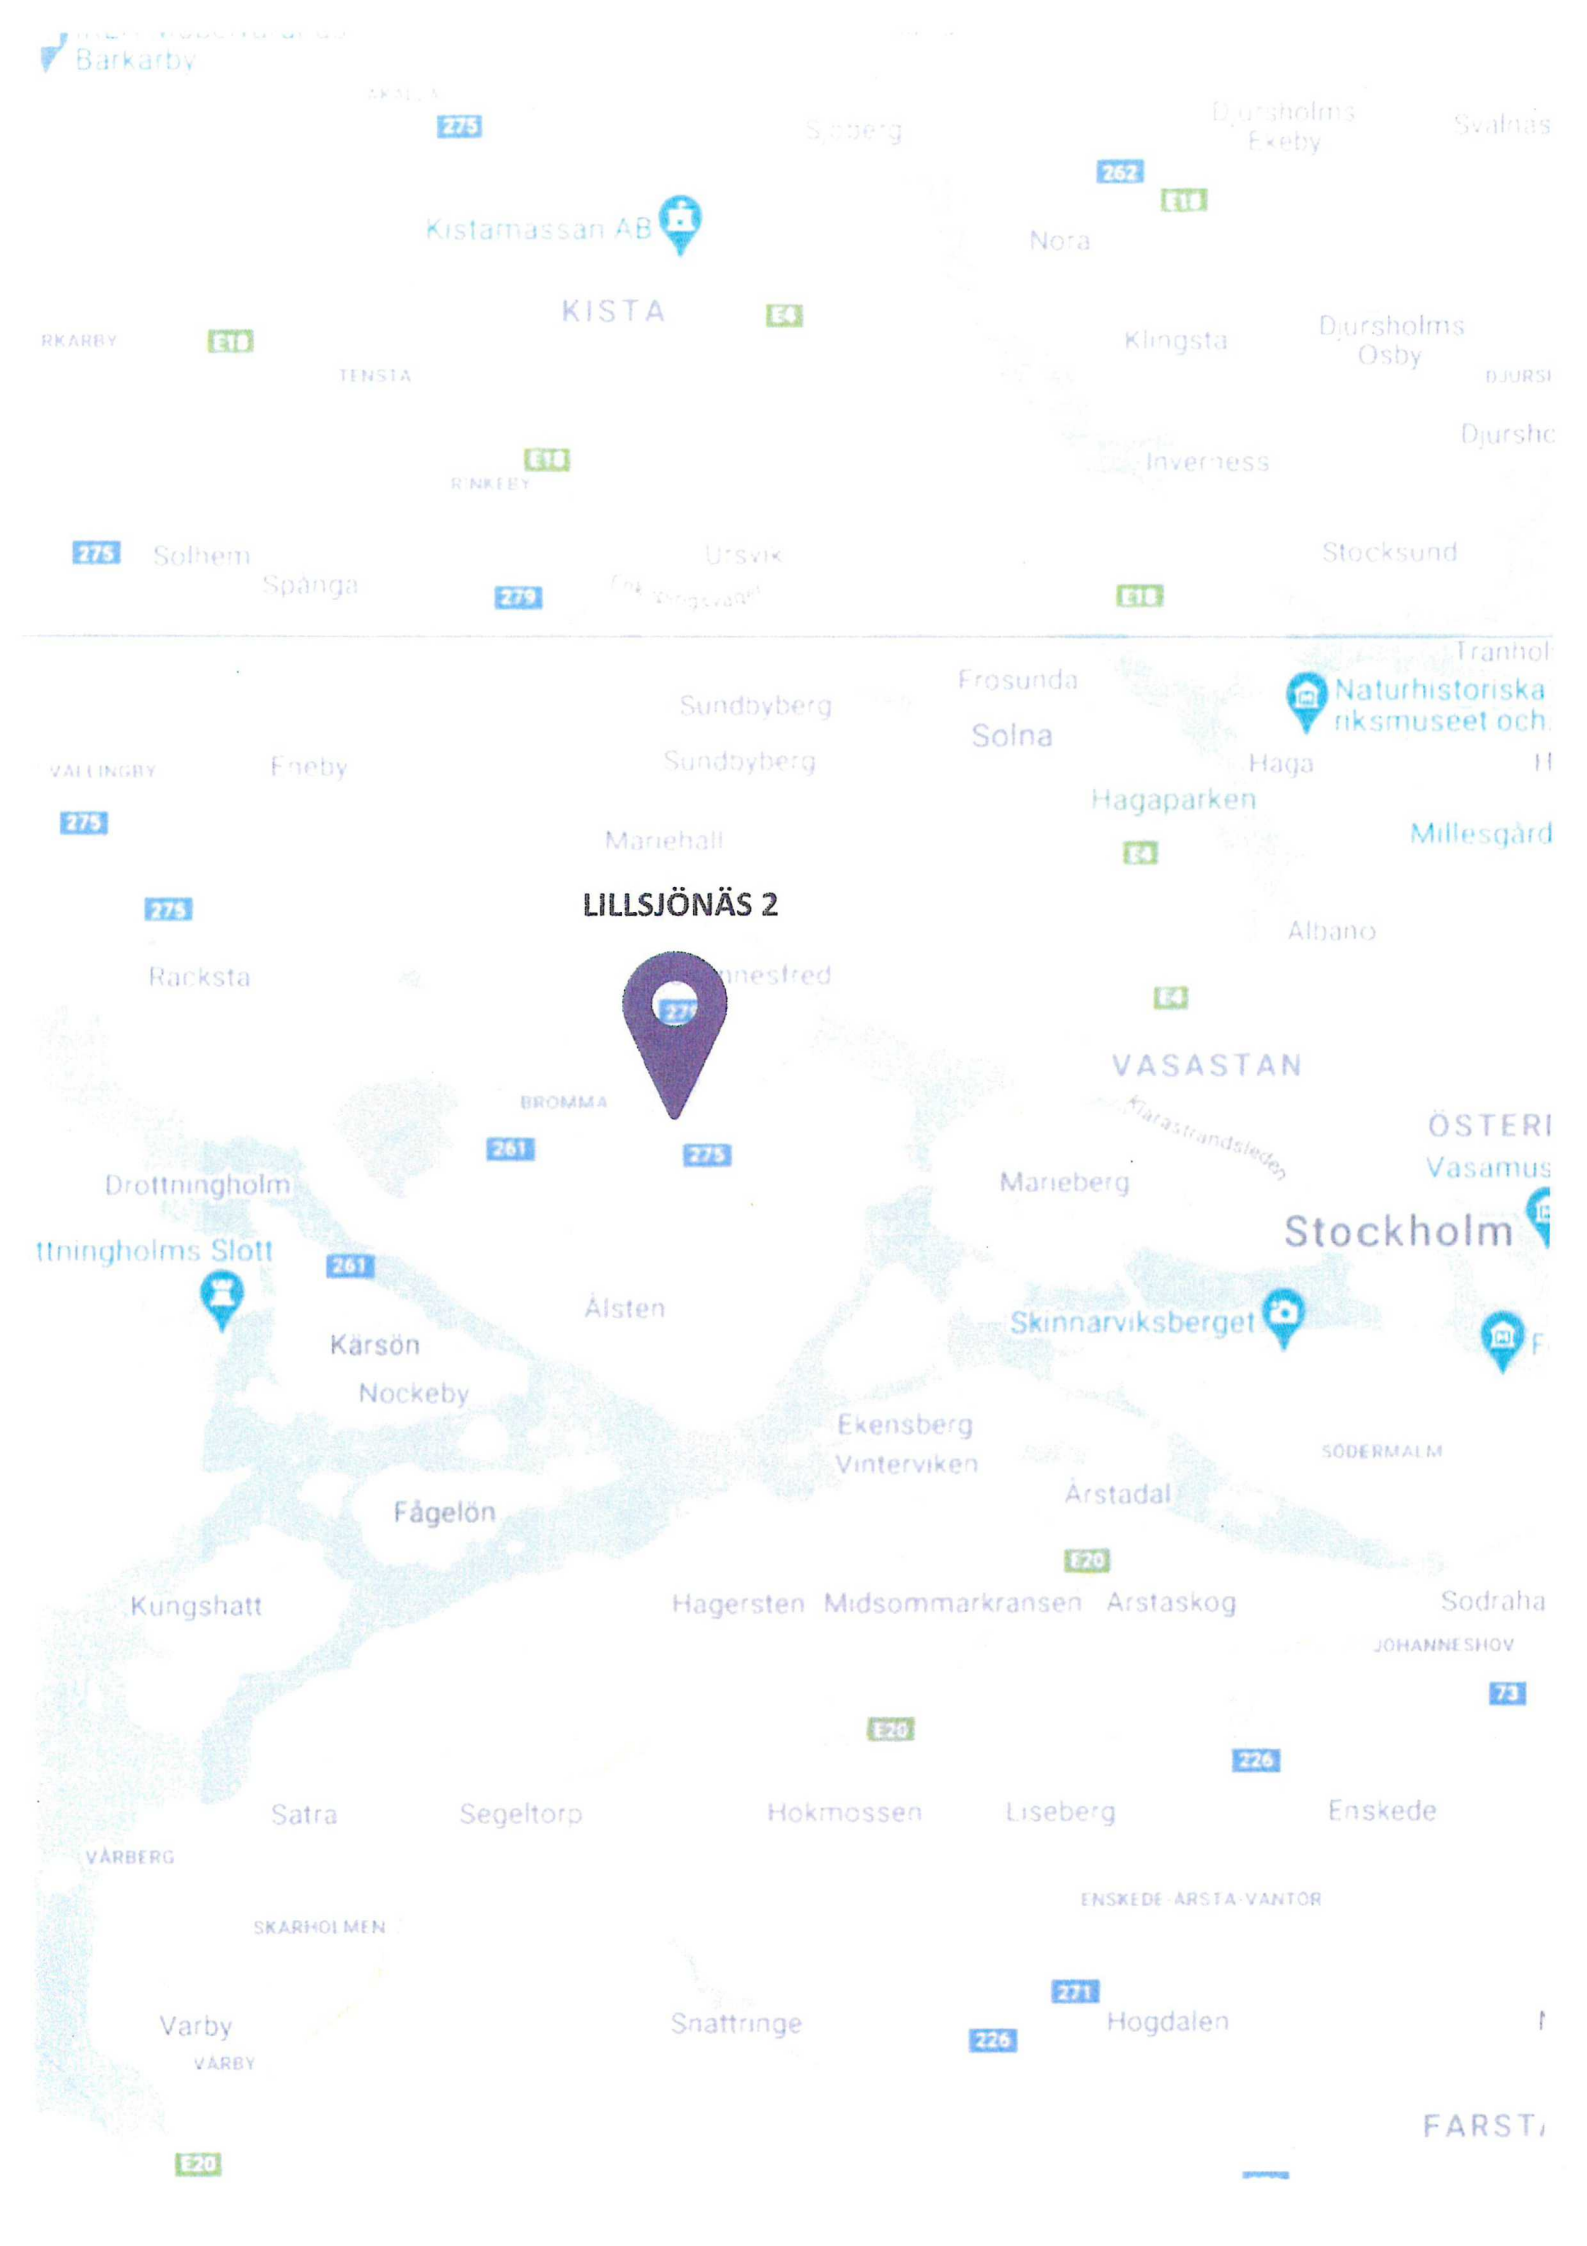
Barkarby
AKALLA
275
Sjöberg
Djursholms Ekeby
Svalnäs
262
E18
Kistamässan AB
Nora
KISTA
E4
RKARBY
E18
TENSTA
Klingsta
Djursholms Ösby
DJURSH
Djursho
E18
RINKEBY
Inverness
275
Solhem
Spånga
279
Ursvik
Stocksund
E18
Tranhol
Frösunda
Naturhistoriska riksmuseet och
Sundbyberg
Solna
VÄLLINGBY
Eneby
Sundbyberg
Haga
Hagaparken
275
Mariehäll
Millesgård
E4
275
LILLSJÖNÄS 2
Albano
Racksta
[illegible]nestred
27
E4
VASASTAN
BROMMA
Klarastrandsleden
ÖSTERI
261
275
Drottningholm
Marieberg
Vasamus
ttningholms Slott
Stockholm
261
Ålsten
Skinnarviksberget
Kärsön
F
Nockeby
Ekensberg
Vinterviken
SÖDERMALM
Årstadal
Fågelön
E20
Kungshatt
Hägersten
Midsommarkransen
Årstaskog
Södraha
JOHANNESHOV
73
E20
226
Sätra
Segeltorp
Hökmossen
Liseberg
Enskede
VÅRBERG
ENSKEDE-ÅRSTA-VANTÖR
SKÄRHOLMEN
271
Vårby
Snättringe
226
Högdalen
VÅRBY
FARST
E20